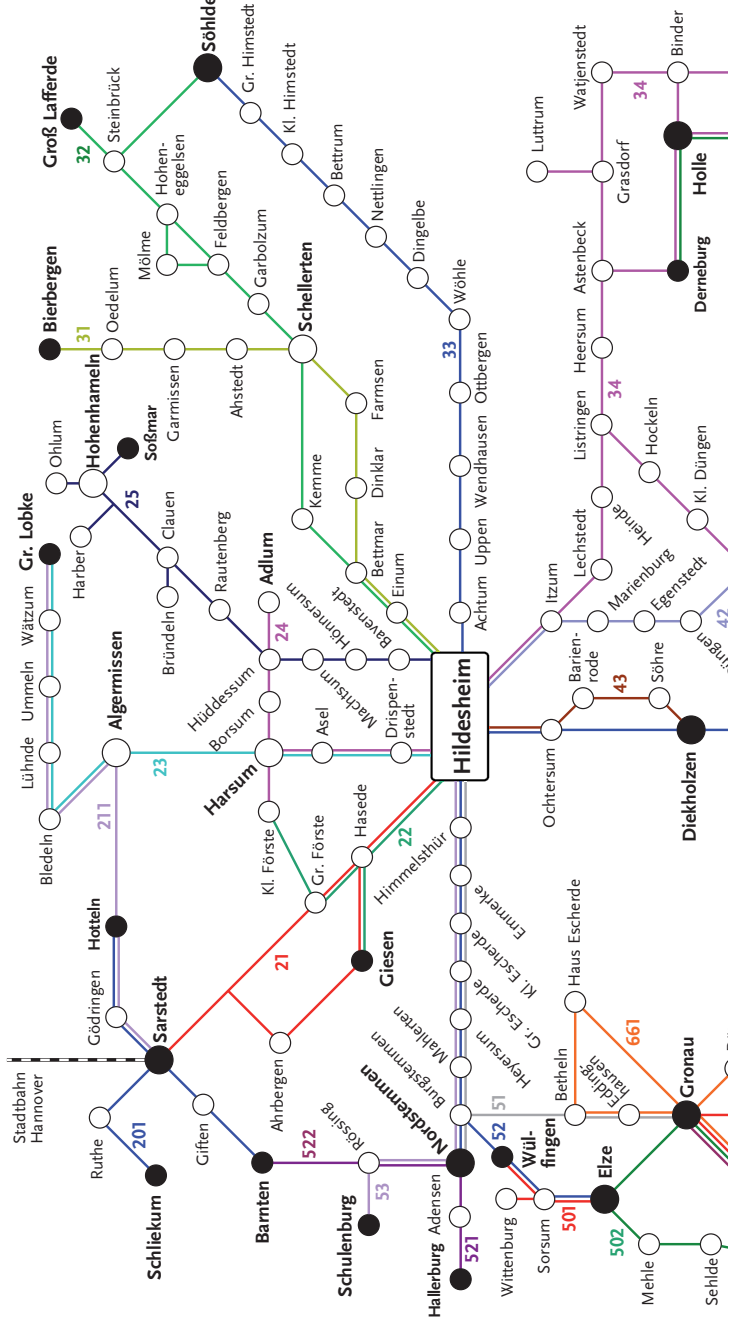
Groß Lafferde
32
Steinbrück
Söhlde
Gr. Himstedt
Kl. Himstedt
Bettrum
Nettlingen
Dingelbe
Wöhle
33
Ottbergen
Wendhausen
Uppen
Achtum
Hohen-eggelsen
Feldbergen
Mölme
Garbolzum
Schellerten
Farmsen
Dinklar
Kemme
Bettmar
Einum
Bierbergen
31
Oedelum
Garmissen
Ahstedt
Hohenhameln
Ohlum
Soßmar
25
Clauen
Rautenberg
Bründeln
Harber
Gr. Lobke
Wätzum
Ummeln
Lühnde
Bledeln
211
Algermissen
23
Adlum
24
Hönnersum
Bavenstedt
Machtsum
Drispen-stedt
Asel
Hüddessum
Borsum
Harsum
Hildesheim
Kl. Förste
Gr. Förste
Hasede
22
Himmelsthür
Emmerke
Kl. Escherde
Gr. Escherde
Heyersum
Mahlerten
Burgstemmen
Nordstemmen
21
Giesen
Hotteln
Gödringen
Sarstedt
Ahrbergen
Stadtbahn Hannover
Ruthe
201
Schliekum
Giften
Barnten
522
Rössing
53
Schulenburg
Adensen
521
Hallerburg
52
Wül-fingen
51
Betheln
Haus Escherde
661
Eddinghausen
Gronau
Elze
Sorsum
Wittenburg
501
502
Mehle
Sehlde
Luttrum
Watjenstedt
Binder
34
Holle
Grasdorf
Astenbeck
Derneburg
Heersum
34
Listringen
Hockeln
Kl. Düngen
Heinde
Lechstedt
Itzum
Marienburg
Egenstedt
42
Barien-rode
43
Söhre
Ochtersum
Diekholzen